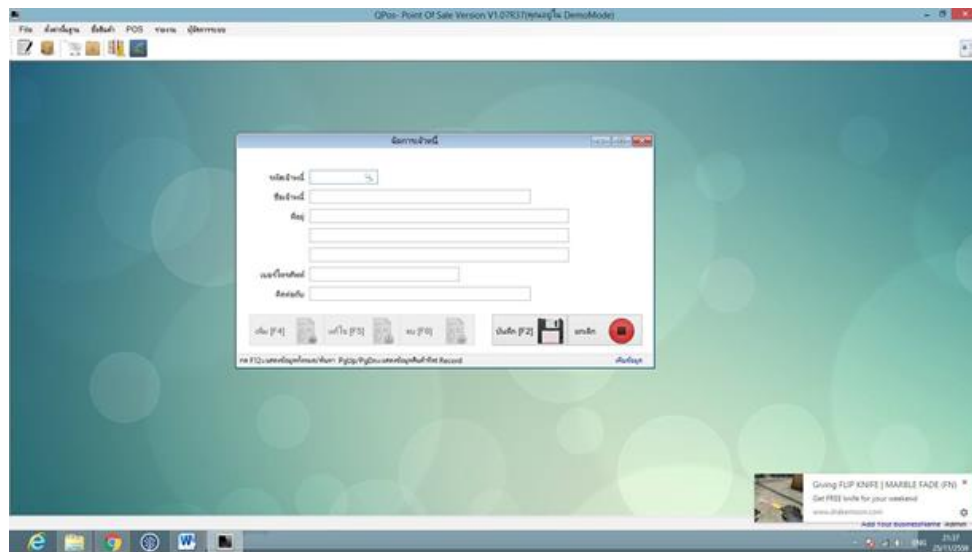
QPos- Point Of Sale Version V1.07R37(ทดลองใช้ DemoMode)

File ตั้งค่าข้อมูล สินค้า POS รายงาน ผู้จัดการระบบ

ข้อมูลเจ้าหนี้

รหัสเจ้าหนี้

ชื่อเจ้าหนี้

ที่อยู่

เบอร์โทรศัพท์

ติดต่อกับ

เพิ่ม [F4]

แก้ไข [F5]

ลบ [F6]

บันทึก [F2]

ยกเลิก

กด F12เพื่อแสดงข้อมูลทั้งหมด/ค้นหา PgUp/PgDn เพื่อแสดงข้อมูลทีละ Record

เพิ่มข้อมูล

Giving FLIP KNIFE | MARBLE FADE (FN)

Get FREE knife for your weekend

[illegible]

Add Your BusinessName Admin

ENG

21:37

25/11/2558